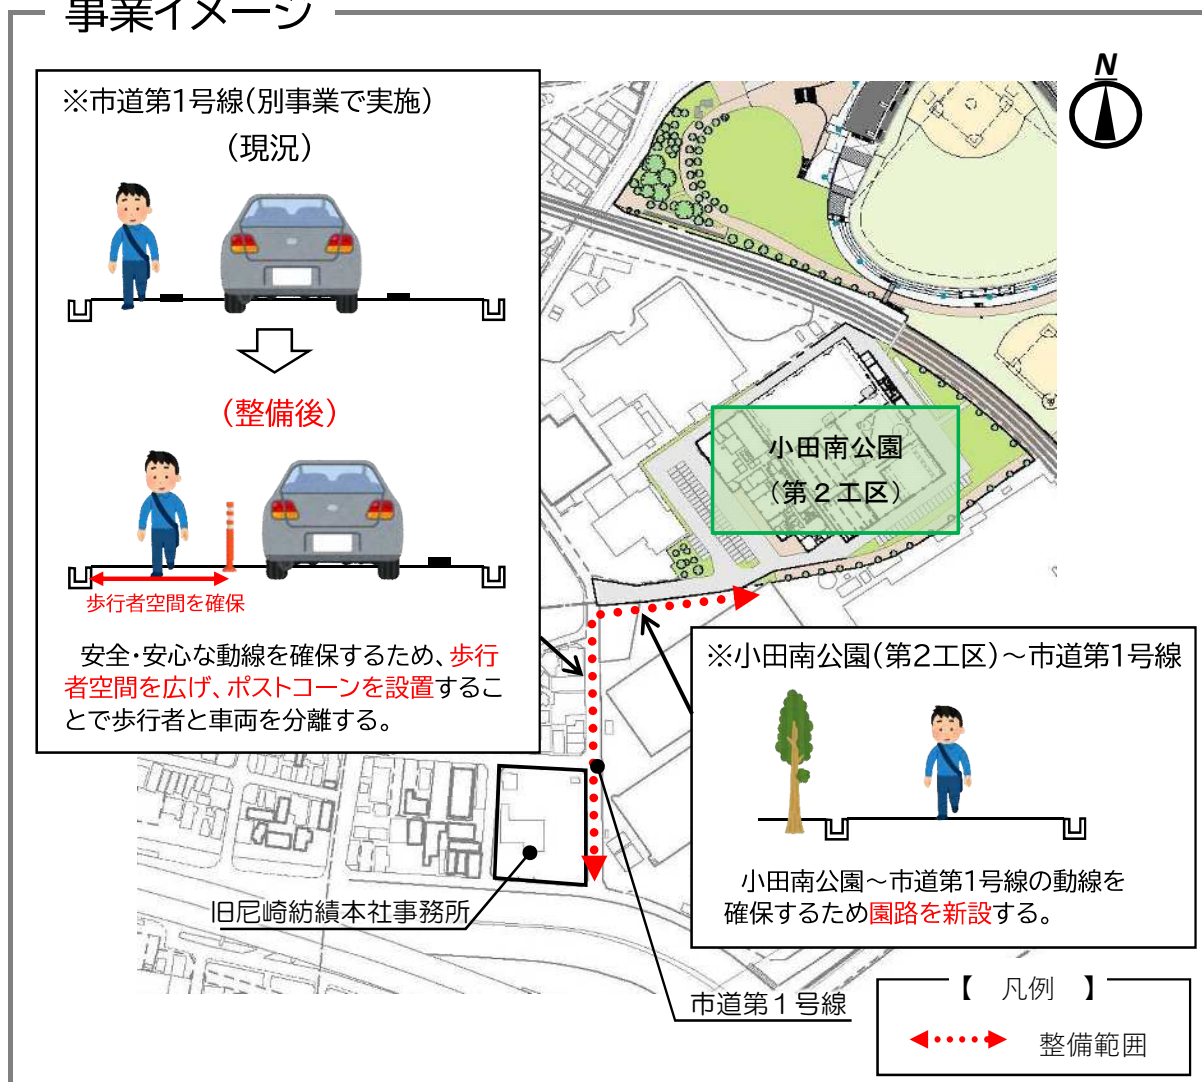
事業イメージ

N

※市道第1号線(別事業で実施)
(現況)

(整備後)

歩行者空間を確保

安全・安心な動線を確保するため、歩行者空間を広げ、ポストコーンを設置することで歩行者と車両を分離する。

小田南公園
(第２工区)

※小田南公園(第2工区)～市道第1号線

小田南公園～市道第1号線の動線を確保するため園路を新設する。

旧尼崎紡績本社事務所

市道第１号線

【 凡例 】
整備範囲